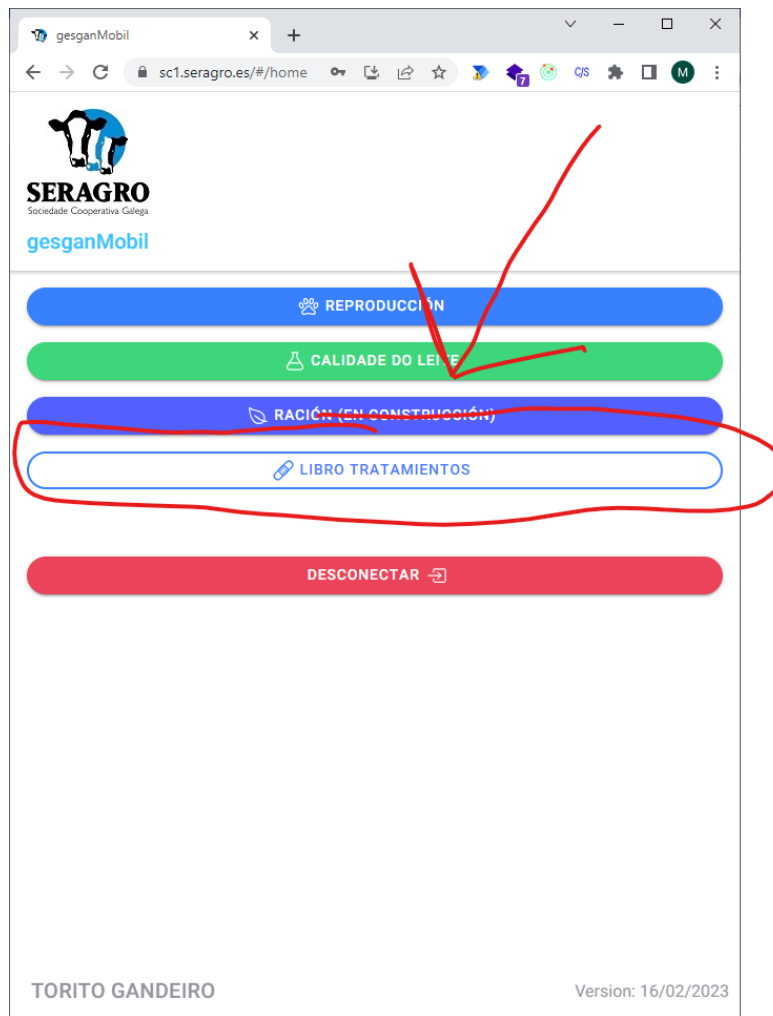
gesganMobil
sc1.seragro.es/#/home
M

SERAGRO
Sociedade Cooperativa Galega

gesganMobil

REPRODUCCIÓN

CALIDADE DO LEITE

RACIÓN (EN CONSTRUCCIÓN)

LIBRO TRATAMIENTOS

DESCONECTAR

TORITO GANDEIRO

Version: 16/02/2023